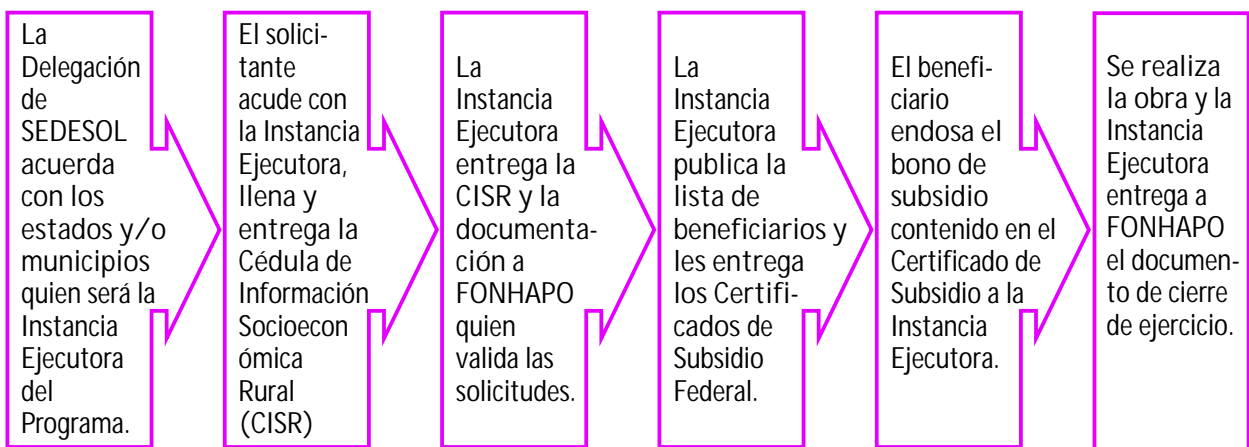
La Delegación de SEDESOL acuerda con los estados y/o municipios quien será la Instancia Ejecutora del Programa.

El solicitante acude con la Instancia Ejecutora, llena y entrega la Cédula de Información Socioeconómica Rural (CISR)

La Instancia Ejecutora entrega la CISR y la documentación a FONHAPO quien valida las solicitudes.

La Instancia Ejecutora publica la lista de beneficiarios y les entrega los Certificados de Subsidio Federal.

El beneficiario endosa el bono de subsidio contenido en el Certificado de Subsidio a la Instancia Ejecutora.

Se realiza la obra y la Instancia Ejecutora entrega a FONHAPO el documento de cierre de ejercicio.